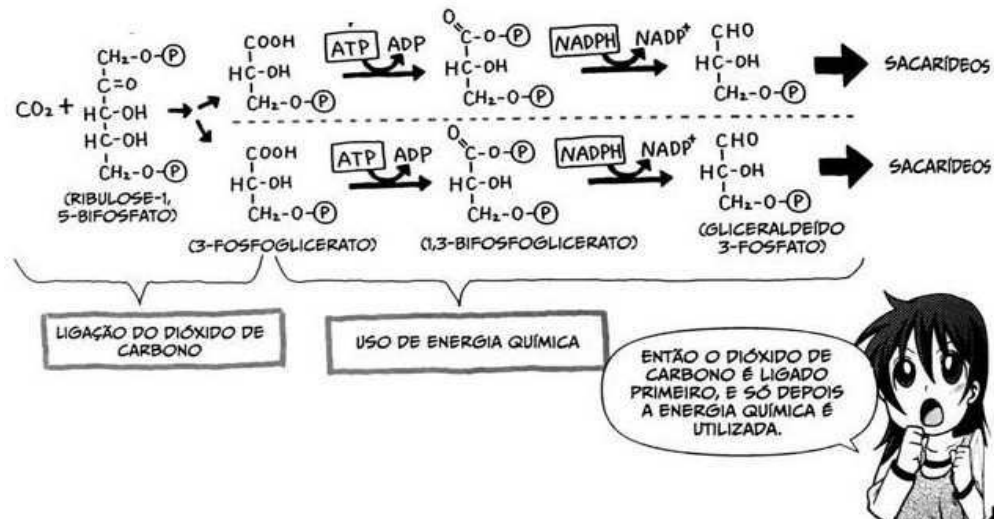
$CO_2$ + $CH_2-O-Ⓟ$
C=O
HC-OH
HC-OH
$CH_2-O-Ⓟ$
(RIBULOSE-1, 5-BIFOSFATO)

COOH
HC-OH
$CH_2-O-Ⓟ$

ATP ADP

O
C-O-Ⓟ
HC-OH
$CH_2-O-Ⓟ$

NADPH $NADP^+$

CHO
HC-OH
$CH_2-O-Ⓟ$

SACARÍDEOS

COOH
HC-OH
$CH_2-O-Ⓟ$
(3-FOSFOGLICERATO)

ATP ADP

O
C-O-Ⓟ
HC-OH
$CH_2-O-Ⓟ$
(1,3-BIFOSFOGLICERATO)

NADPH $NADP^+$

CHO
HC-OH
$CH_2-O-Ⓟ$
(GLICERALDEÍDO 3-FOSFATO)

SACARÍDEOS

LIGAÇÃO DO DIÓXIDO DE CARBONO

USO DE ENERGIA QUÍMICA

ENTÃO O DIÓXIDO DE CARBONO É LIGADO PRIMEIRO, E SÓ DEPOIS A ENERGIA QUÍMICA É UTILIZADA.